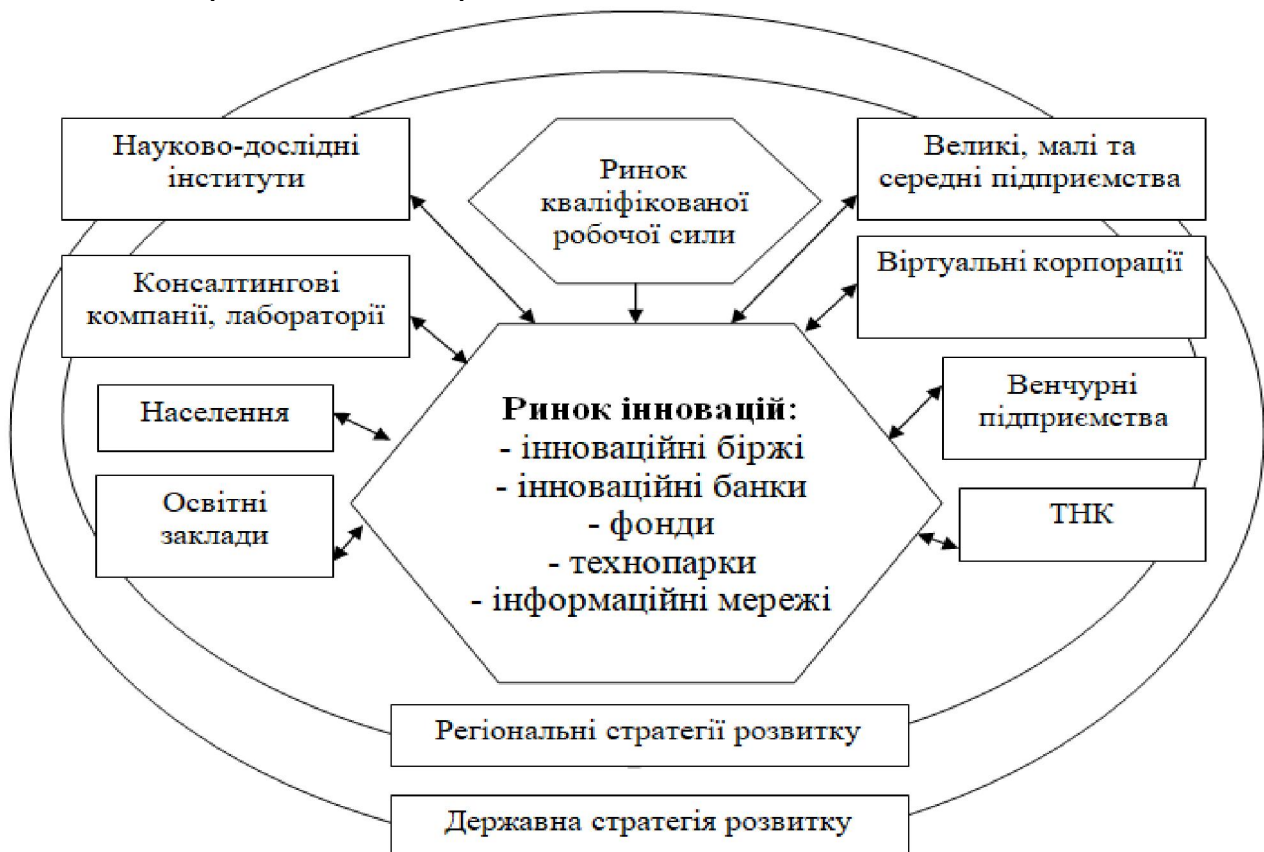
Науково-дослідні інститути

Ринок кваліфікованої робочої сили

Великі, малі та середні підприємства

Консалтингові компанії, лабораторії

Віртуальні корпорації

Населення

Венчурні підприємства

Освітні заклади

ТНК

Ринок інновацій:
- інноваційні біржі
- інноваційні банки
- фонди
- технопарки
- інформаційні мережі

Регіональні стратегії розвитку

Державна стратегія розвитку